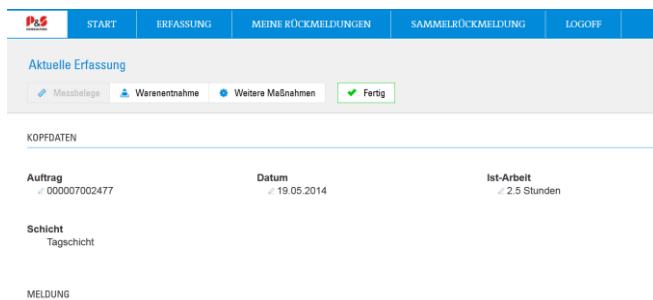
P&S

START | ERFASSUNG | MEINE RÜCKMELDUNGEN | SAMMELRÜCKMELDUNG | LOGOFF

Aktuelle Erfassung

Messbelege | Warenentnahme | Weitere Maßnahmen | Fertig

KOPFDATEN

Auftrag
000007002477

Datum
19.05.2014

Ist-Arbeit
2.5 Stunden

Schicht
Tagschicht

MELDUNG